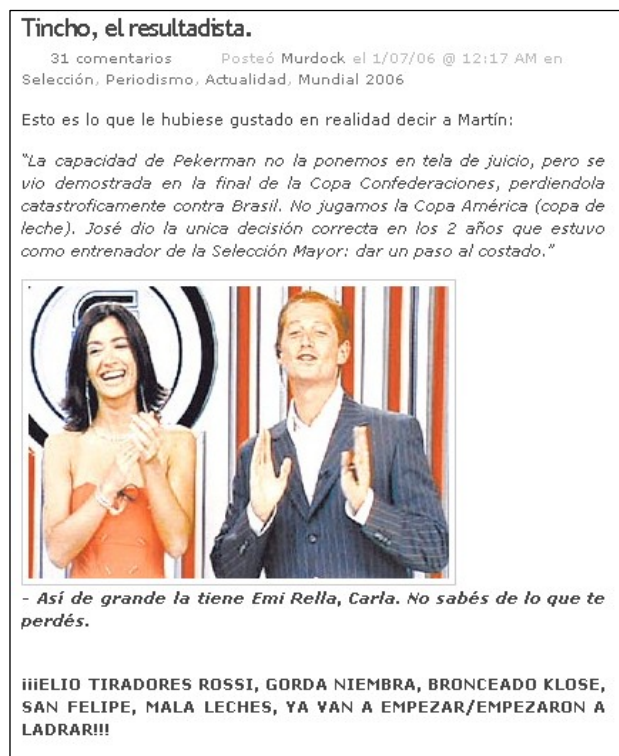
Tincho, el resultadista.

31 comentarios Posteó Murdock el 1/07/06 @ 12:17 AM en Selección, Periodismo, Actualidad, Mundial 2006

Esto es lo que le hubiese gustado en realidad decir a Martín:

"La capacidad de Pekerman no la ponemos en tela de juicio, pero se vio demostrada en la final de la Copa Confederaciones, perdiendola catastroficamente contra Brasil. No jugamos la Copa América (copa de leche). José dio la unica decisión correcta en los 2 años que estuvo como entrenador de la Selección Mayor: dar un paso al costado."

- Así de grande la tiene Emi Rella, Carla. No sabés de lo que te perdés.

¡¡¡ELIO TIRADORES ROSSI, GORDA NIEMBRA, BRONCEADO KLOSE, SAN FELIPE, MALA LECHES, YA VAN A EMPEZAR/EMPEZARON A LADRAR!!!